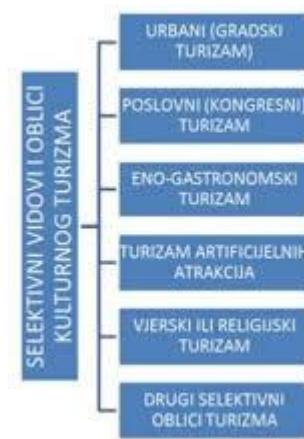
SELEKTIVNI VIDOVI I OBLICI KULTURNOG TURIZMA

URBANI (GRADSKI TURIZAM)

POSLOVNI (KONGRESNI) TURIZAM

ENO-GASTRONOMSKI TURIZAM

TURIZAM ARTIFICIJELNIH ATRAKCIJA

VJERSKI ILI RELIGIJSKI TURIZAM

DRUGI SELEKTIVNI OBLICI TURIZMA